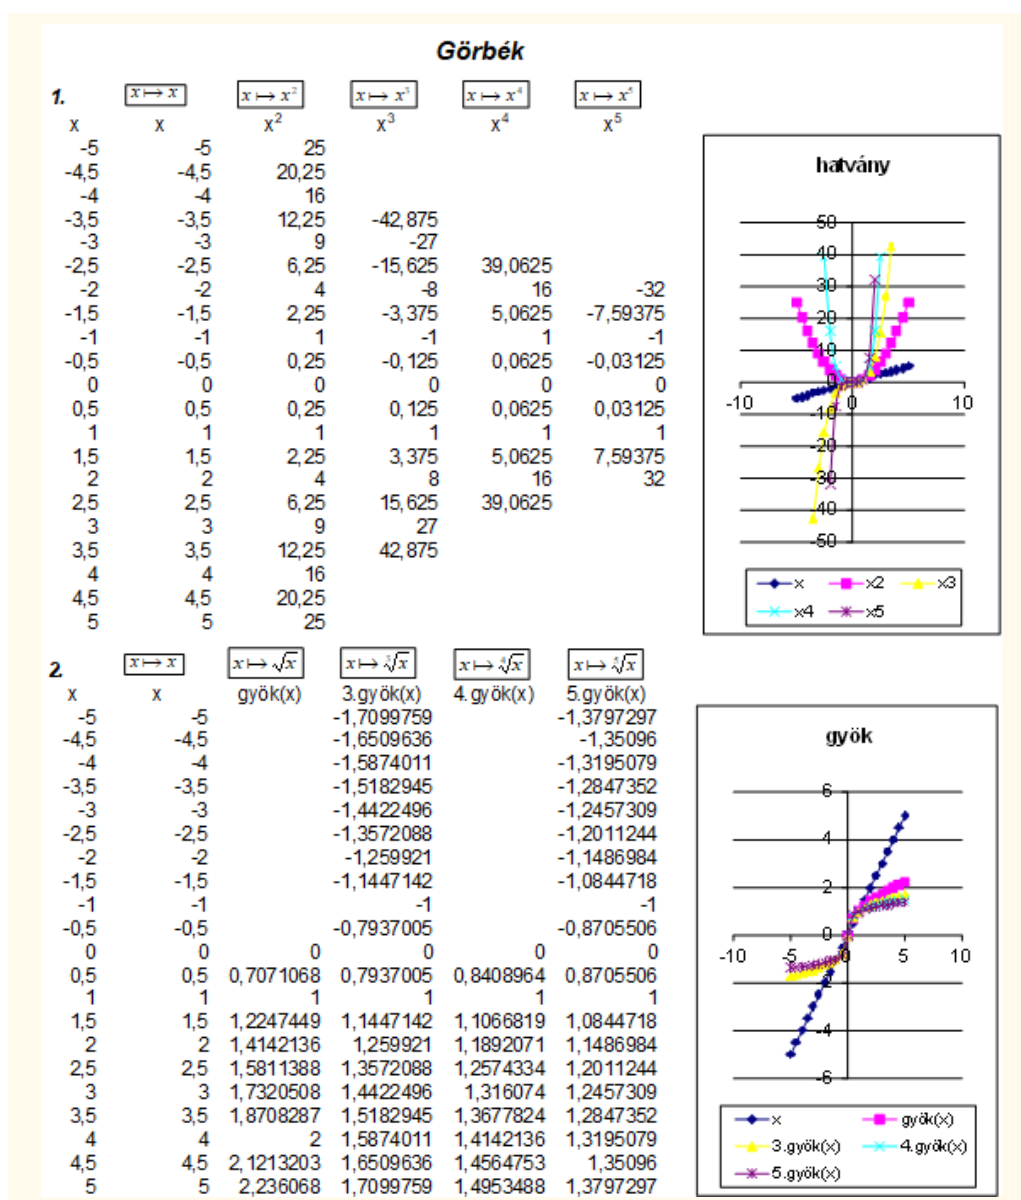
Görbék

1.

| $x \mapsto x$ | $x \mapsto x^2$ | $x \mapsto x^3$ | $x \mapsto x^4$ | $x \mapsto x^5$ |
|---|---|---|---|---|---|

| x | x | $x^2$ | $x^3$ | $x^4$ | $x^5$ |
|---|---|---|---|---|---|
| -5 | -5 | 25 | | | |
| -4,5 | -4,5 | 20,25 | | | |
| -4 | -4 | 16 | | | |
| -3,5 | -3,5 | 12,25 | -42,875 | | |
| -3 | -3 | 9 | -27 | | |
| -2,5 | -2,5 | 6,25 | -15,625 | 39,0625 | |
| -2 | -2 | 4 | -8 | 16 | -32 |
| -1,5 | -1,5 | 2,25 | -3,375 | 5,0625 | -7,59375 |
| -1 | -1 | 1 | -1 | 1 | -1 |
| -0,5 | -0,5 | 0,25 | -0,125 | 0,0625 | -0,03125 |
| 0 | 0 | 0 | 0 | 0 | 0 |
| 0,5 | 0,5 | 0,25 | 0,125 | 0,0625 | 0,03125 |
| 1 | 1 | 1 | 1 | 1 | 1 |
| 1,5 | 1,5 | 2,25 | 3,375 | 5,0625 | 7,59375 |
| 2 | 2 | 4 | 8 | 16 | 32 |
| 2,5 | 2,5 | 6,25 | 15,625 | 39,0625 | |
| 3 | 3 | 9 | 27 | | |
| 3,5 | 3,5 | 12,25 | 42,875 | | |
| 4 | 4 | 16 | | | |
| 4,5 | 4,5 | 20,25 | | | |
| 5 | 5 | 25 | | | |

hatvány
50 40 30 20 10 -10 0 10 -10 -20 -30 -40 -50
x x2 x3 x4 x5

2.

| $x \mapsto x$ | $x \mapsto \sqrt{x}$ | $x \mapsto \sqrt[3]{x}$ | $x \mapsto \sqrt[4]{x}$ | $x \mapsto \sqrt[5]{x}$ |
|---|---|---|---|---|

| x | x | gyök(x) | 3.gyök(x) | 4.gyök(x) | 5.gyök(x) |
|---|---|---|---|---|---|
| -5 | -5 | | -1,7099759 | | -1,3797297 |
| -4,5 | -4,5 | | -1,6509636 | | -1,35096 |
| -4 | -4 | | -1,5874011 | | -1,3195079 |
| -3,5 | -3,5 | | -1,5182945 | | -1,2847352 |
| -3 | -3 | | -1,4422496 | | -1,2457309 |
| -2,5 | -2,5 | | -1,3572088 | | -1,2011244 |
| -2 | -2 | | -1,259921 | | -1,1486984 |
| -1,5 | -1,5 | | -1,1447142 | | -1,0844718 |
| -1 | -1 | | -1 | | -1 |
| -0,5 | -0,5 | | -0,7937005 | | -0,8705506 |
| 0 | 0 | 0 | 0 | 0 | 0 |
| 0,5 | 0,5 | 0,7071068 | 0,7937005 | 0,8408964 | 0,8705506 |
| 1 | 1 | 1 | 1 | 1 | 1 |
| 1,5 | 1,5 | 1,2247449 | 1,1447142 | 1,1066819 | 1,0844718 |
| 2 | 2 | 1,4142136 | 1,259921 | 1,1892071 | 1,1486984 |
| 2,5 | 2,5 | 1,5811388 | 1,3572088 | 1,2574334 | 1,2011244 |
| 3 | 3 | 1,7320508 | 1,4422496 | 1,316074 | 1,2457309 |
| 3,5 | 3,5 | 1,8708287 | 1,5182945 | 1,3677824 | 1,2847352 |
| 4 | 4 | 2 | 1,5874011 | 1,4142136 | 1,3195079 |
| 4,5 | 4,5 | 2,1213203 | 1,6509636 | 1,4564753 | 1,35096 |
| 5 | 5 | 2,236068 | 1,7099759 | 1,4953488 | 1,3797297 |

gyök
6 4 2 0 -10 -5 0 5 10 -2 -4 -6
x gyök(x) 3.gyök(x) 4.gyök(x) 5.gyök(x)